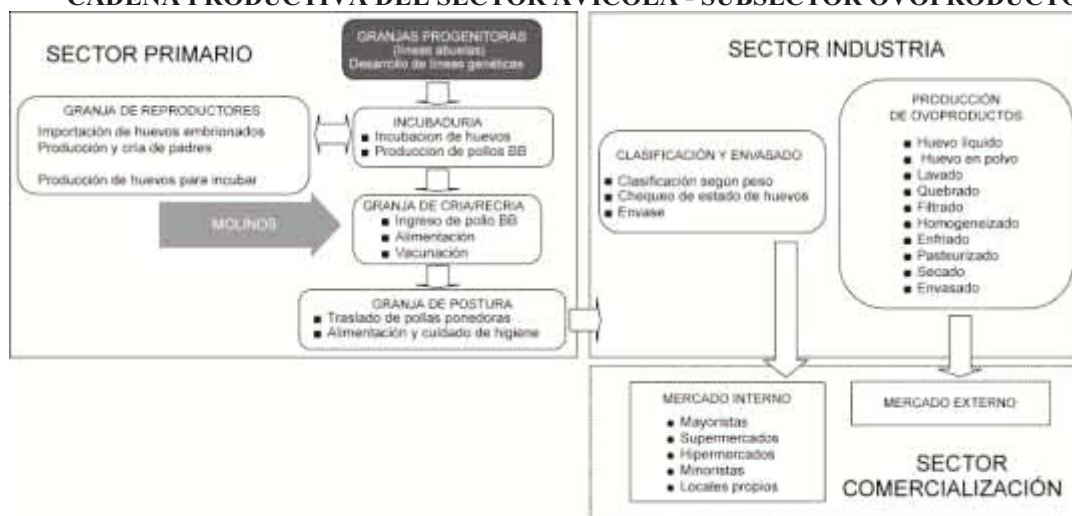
CADENA PRODUCTIVA DEL SECTOR AVICOLA - SUBSECTOR OVOPRODUCTO

SECTOR PRIMARIO

GRANJAS PROGENITORAS (lineas abuelas) Desarrollo de lineas genéticas

GRANJA DE REPRODUCTORES
Importación de huevos embrionados
Producción y cría de padres
Producción de huevos para incubar

INCUBADURIA
■ Incubacion de huevos
■ Produccion de pollos BB

MOLINOS

GRANJA DE CRIA/RECRIA
■ Ingreso de pollo BB
■ Alimentación
■ Vacunación

GRANJA DE POSTURA
■ Traslado de pollas ponedoras
■ Alimentación y cuidado de higiene

SECTOR INDUSTRIA

CLASIFICACIÓN Y ENVASADO
■ Clasificación según peso
■ Chequeo de estado de huevos
■ Envase

PRODUCCIÓN DE OVOPRODUCTOS
■ Huevo líquido
■ Huevo en polvo
■ Lavado
■ Quebrado
■ Filtrado
■ Homogeneizado
■ Enfriado
■ Pasteurizado
■ Secado
■ Envasado

MERCADO INTERNO
● Mayoristas
● Supermercados
● Hipermercados
● Minoristas
● Locales propios

MERCADO EXTERNO

SECTOR COMERCIALIZACIÓN